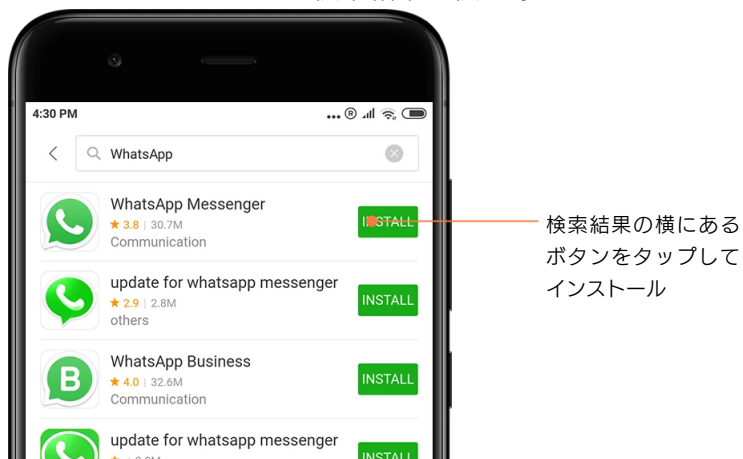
4:30 PM

WhatsApp

WhatsApp Messenger
★ 3.8 | 30.7M
Communication
INSTALL

update for whatsapp messenger
★ 2.9 | 2.8M
others
INSTALL

WhatsApp Business
★ 4.0 | 32.6M
Communication
INSTALL

update for whatsapp messenger
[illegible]
INSTALL

検索結果の横にあるボタンをタップしてインストール